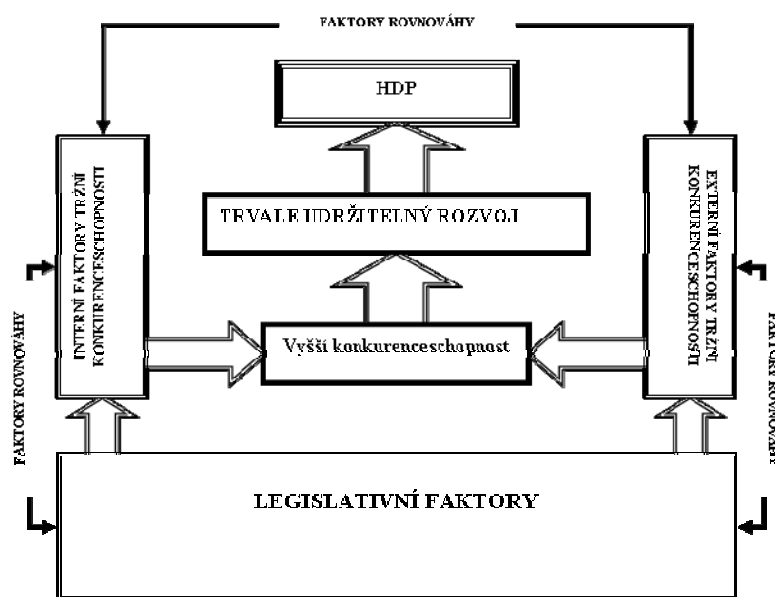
FAKTORY ROVNOVÁHY

HDP

TRVALE UDRŽITELNÝ ROZVOJ

INTERNÍ FAKTORY TRŽNÍ KONKURENCESCHOPNOSTI

EXTERNÍ FAKTORY TRŽNÍ KONKURENCESCHOPNOSTI

Vyšší konkurenceschopnost

FAKTORY ROVNOVÁHY

FAKTORY ROVNOVÁHY

LEGISLATIVNÍ FAKTORY